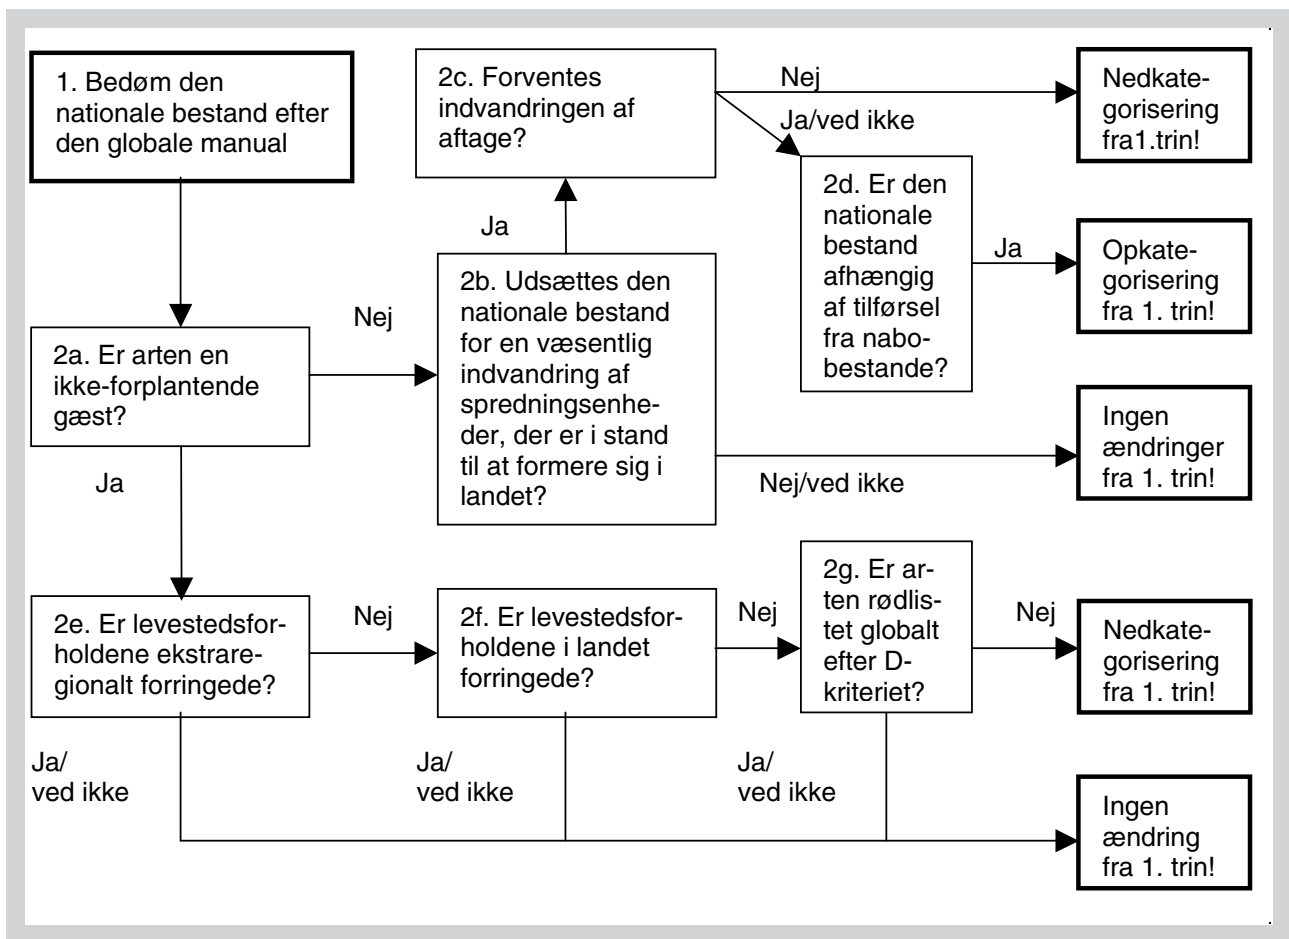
1. Bedøm den nationale bestand efter den globale manual

2c. Forventes indvandringen af aftage?

Nej

Nedkategorisering fra1.trin!

Ja/ved ikke

2d. Er den nationale bestand afhængig af tilførsel fra nabobestande?

Ja

Opkategorisering fra 1. trin!

Ja

2b. Udsættes den nationale bestand for en væsentlig indvandring af spredningsenheder, der er i stand til at formere sig i landet?

Nej

2a. Er arten en ikke-forplantende gæst?

Ingen ændringer fra 1. trin!

Nej/ved ikke

Ja

2e. Er levestedsforholdene ekstraregionalt forringede?

Nej

2f. Er levestedsforholdene i landet forringede?

Nej

2g. Er arten rødlistet globalt efter D-kriteriet?

Nej

Nedkategorisering fra 1. trin!

Ja/ ved ikke

Ja/ ved ikke

Ja/ ved ikke

Ingen ændring fra 1. trin!